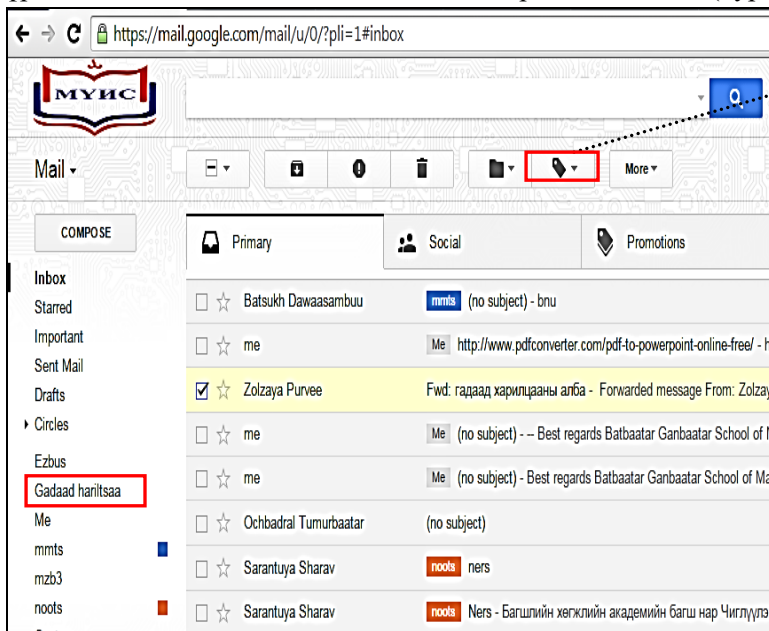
https://mail.google.com/mail/u/0/?pli=1#inbox

МУИС

Mail ▾

More ▾

COMPOSE

Primary
Social
Promotions

Inbox
Starred
Important
Sent Mail
Drafts
Circles
Ezbus
Gadaad hariltsaa
Me
mmts
mzb3
noots

| | | |
|---|---|---|
| ☐ ☆ | Batsukh Dawaasambuu | mmts (no subject) - bnu |
| ☐ ☆ | me | Me http://www.pdfconverter.com/pdf-to-powerpoint-online-free/ - h |
| ☑ ☆ | Zolzaya Purvee | Fwd: гадаад харилцааны алба - Forwarded message From: Zolza |
| ☐ ☆ | me | Me (no subject) - -- Best regards Batbaatar Ganbaatar School of M |
| ☐ ☆ | me | Me (no subject) - Best regards Batbaatar Ganbaatar School of Ma |
| ☐ ☆ | Ochbadral Tumurbaatar | (no subject) |
| ☐ ☆ | Sarantuya Sharav | noots ners |
| ☐ ☆ | Sarantuya Sharav | noots Ners - Багшийн хөгжлийн академийн багш нар Чиглүүлэ |